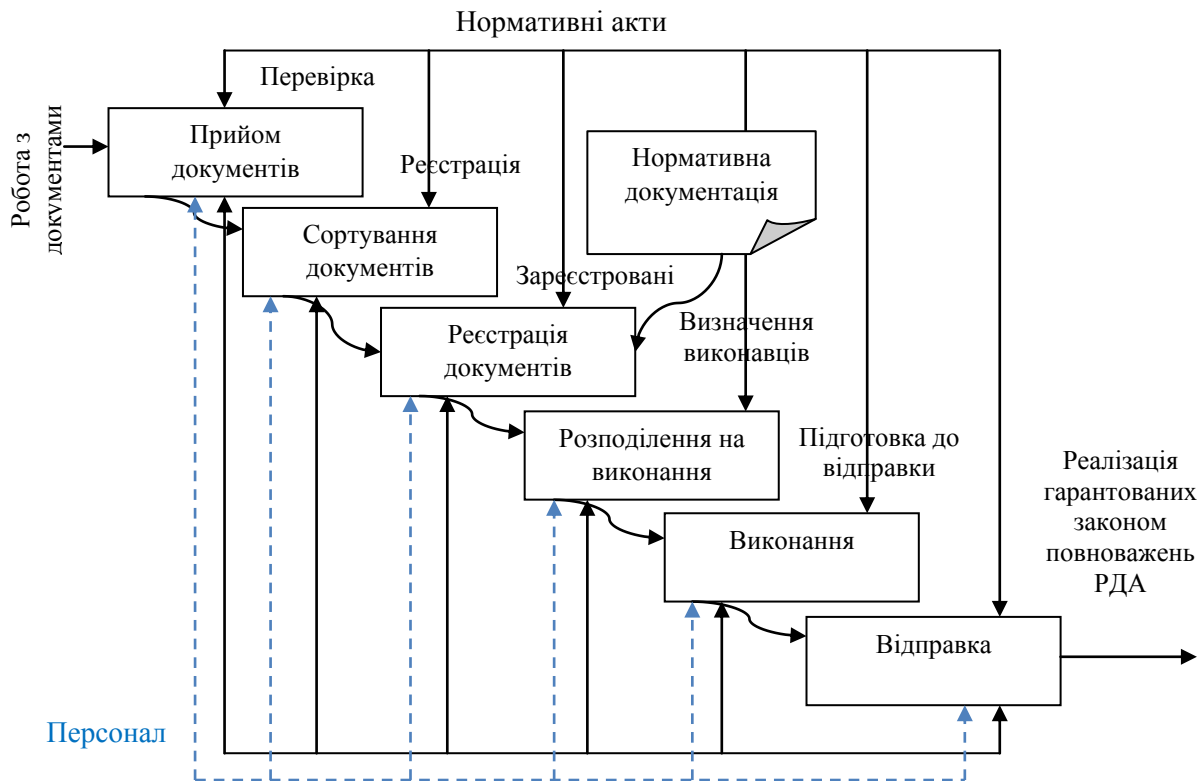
Нормативні акти

Перевірка

Робота з документами

Прийом документів

Реєстрація

Нормативна документація

Сортування документів

Зареєстровані

Реєстрація документів

Визначення виконавців

Розподілення на виконання

Підготовка до відправки

Реалізація гарантованих законом повноважень РДА

Виконання

Відправка

Персонал